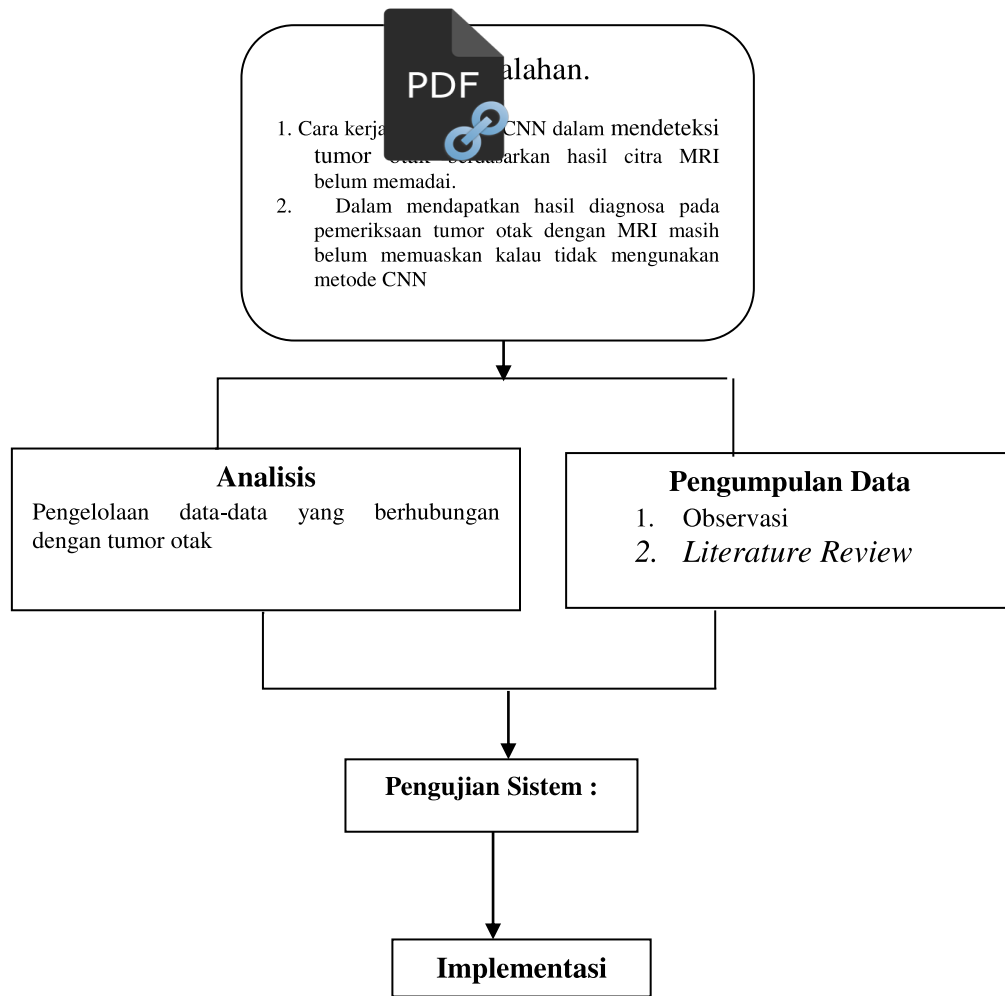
PDF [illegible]alahan.

1. Cara kerja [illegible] CNN dalam mendeteksi tumor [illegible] berdasarkan hasil citra MRI belum memadai.
2. Dalam mendapatkan hasil diagnosa pada pemeriksaan tumor otak dengan MRI masih belum memuaskan kalau tidak mengunakan metode CNN

**Analisis**
Pengelolaan data-data yang berhubungan dengan tumor otak

**Pengumpulan Data**
1. Observasi
2. *Literature Review*

**Pengujian Sistem :**

**Implementasi**